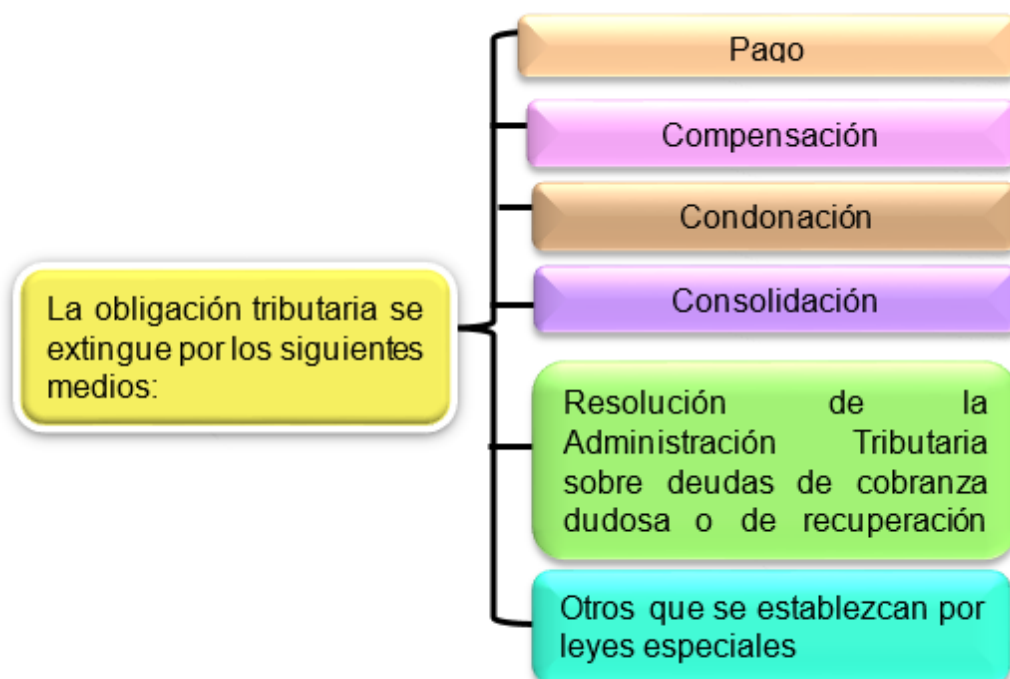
La obligación tributaria se extingue por los siguientes medios:

Pago

Compensación

Condonación

Consolidación

Resolución de la Administración Tributaria sobre deudas de cobranza dudosa o de recuperación

Otros que se establezcan por leyes especiales